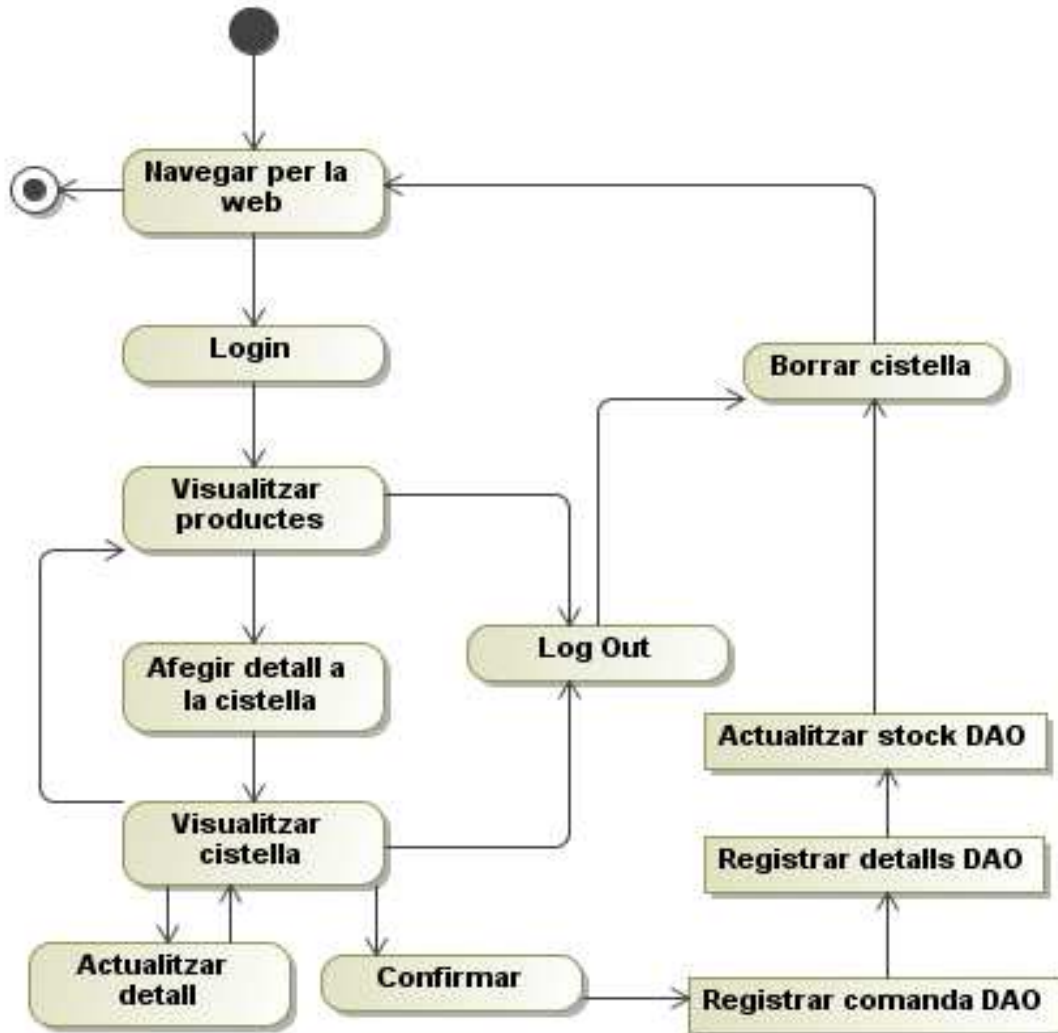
Navegar per la web

Login

Visualitzar productes

Afegir detall a la cistella

Visualitzar cistella

Actualitzar detall

Confirmar

Log Out

Borrar cistella

Actualitzar stock DAO

Registrar detalls DAO

Registrar comanda DAO